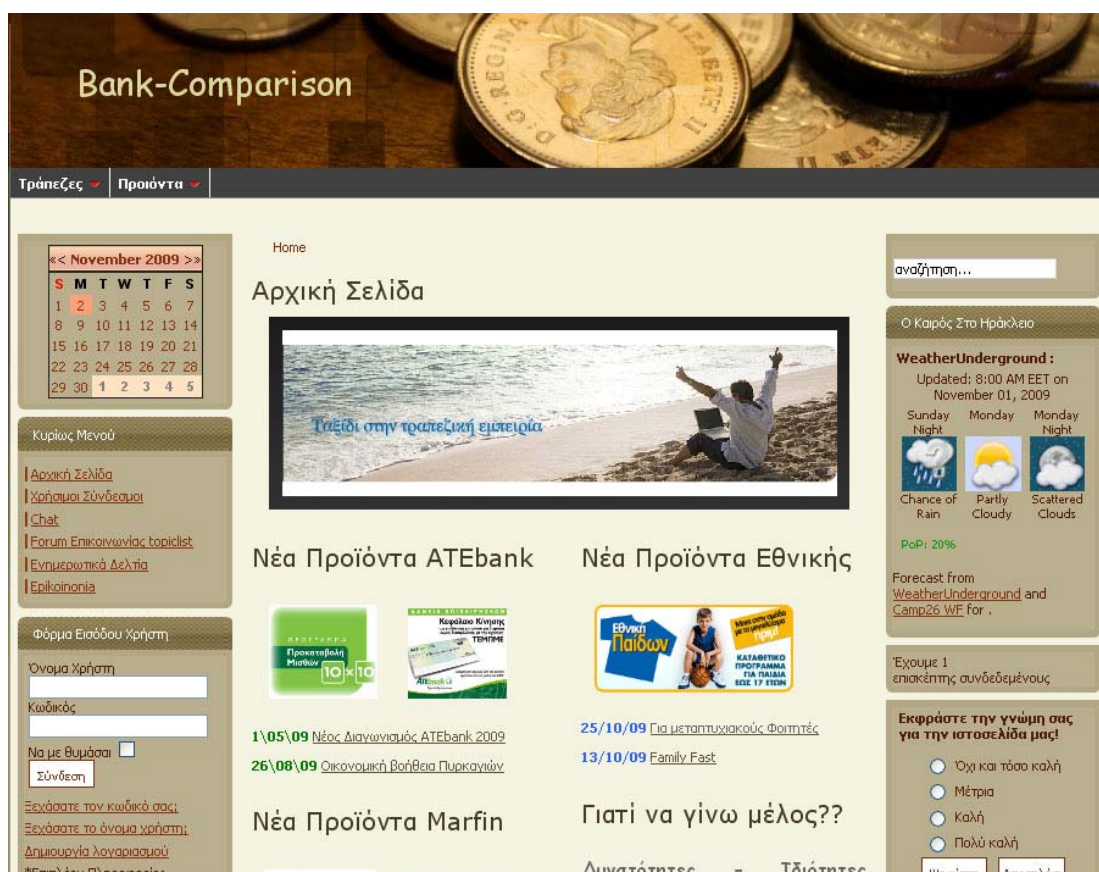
Bank-Comparison

Τράπεζες Προιόντα

| << | November 2009 | >> | | | | |
|---|---|---|---|---|---|---|
| S | M | T | W | T | F | S |
| 1 | 2 | 3 | 4 | 5 | 6 | 7 |
| 8 | 9 | 10 | 11 | 12 | 13 | 14 |
| 15 | 16 | 17 | 18 | 19 | 20 | 21 |
| 22 | 23 | 24 | 25 | 26 | 27 | 28 |
| 29 | 30 | 1 | 2 | 3 | 4 | 5 |

Κυριως Μενού

Αρχική Σελίδα
Χρήσιμοι Σύνδεσμοι
Chat
Forum Επικοινωνίας topiclist
Ενημερωτικά Δελτία
Epikoinonia

Φόρμα Εισόδου Χρήστη

Όνομα Χρήστη
Κωδικός
Να με θυμάσαι
Σύνδεση
Ξεχάσατε τον κωδικό σας;
Ξεχάσατε το όνομα χρήστη;
Δημιουργία λογαριασμού

Home

Αρχική Σελίδα

Ταξίδι στην τραπεζική εμπειρία

Νέα Προϊόντα ATEbank

Προκαταβολή Μισθών 10x10

Κεφάλαιο Κίνησης TEMPME ATEbank

1\05\09 Νέος Διαγωνισμός ATEbank 2009
26\08\09 Οικονομική Βοήθεια Πυρκαγιών

Νέα Προϊόντα Marfin

Νέα Προϊόντα Εθνικής

Εθνική Παίδων
ΚΑΤΑΘΕΤΙΚΟ ΠΡΟΓΡΑΜΜΑ ΓΙΑ ΠΑΙΔΙΑ ΕΩΣ 17 ΕΤΩΝ

25/10/09 Για μεταπτυχιακούς Φοιτητές
13/10/09 Family Fast

Γιατί να γίνω μέλος??

Δυνατότητες - Ιδιότητες

αναζήτηση...

Ο Καιρός Στο Ηράκλειο

WeatherUnderground :
Updated: 8:00 AM EET on November 01, 2009
Sunday Night
Monday
Monday Night
Chance of Rain
Partly Cloudy
Scattered Clouds
PoP: 20%
Forecast from WeatherUnderground and Camp26 WF for .

Έχουμε 1 επισκέπτης συνδεδεμένους

Εκφράστε την γνώμη σας για την ιστοσελίδα μας!
Όχι και τόσο καλή
Μέτρια
Καλή
Πολύ καλή